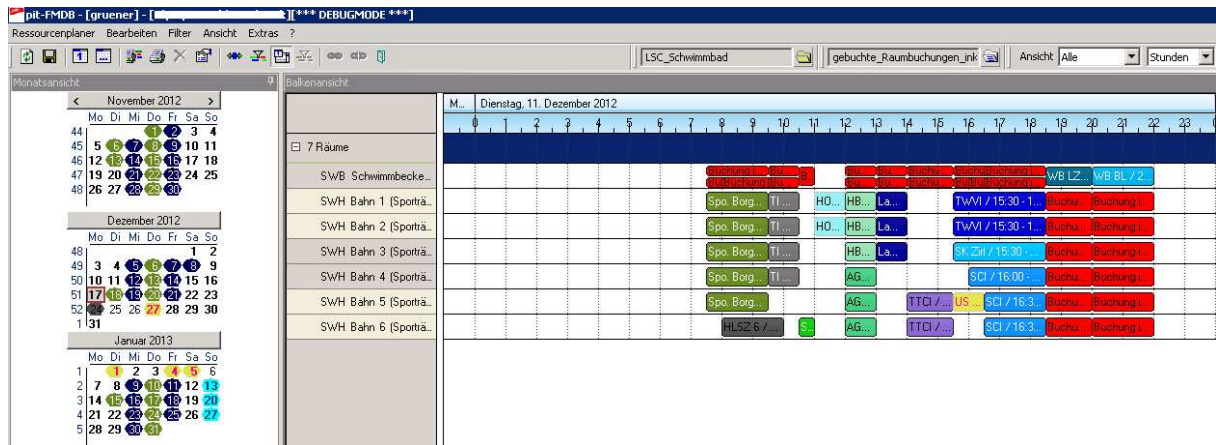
pit-FMDB - [gruener] - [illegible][*** DEBUGMODE ***]

Ressourcenplaner Bearbeiten Filter Ansicht Extras ?

LSC_Schwimmbad
gebuchte_Raumbuchungen_ink
Ansicht Alle
Stunden

Monatsansicht

November 2012

| | Mo | Di | Mi | Do | Fr | Sa | So |
|---|---|---|---|---|---|---|---|
| 44 | | | | 1 | 2 | 3 | 4 |
| 45 | 5 | 6 | 7 | 8 | 9 | 10 | 11 |
| 46 | 12 | 13 | 14 | 15 | 16 | 17 | 18 |
| 47 | 19 | 20 | 21 | 22 | 23 | 24 | 25 |
| 48 | 26 | 27 | 28 | 29 | 30 | | |

Dezember 2012

| | Mo | Di | Mi | Do | Fr | Sa | So |
|---|---|---|---|---|---|---|---|
| 48 | | | | | | 1 | 2 |
| 49 | 3 | 4 | 5 | 6 | 7 | 8 | 9 |
| 50 | 10 | 11 | 12 | 13 | 14 | 15 | 16 |
| 51 | 17 | 18 | 19 | 20 | 21 | 22 | 23 |
| 52 | 24 | 25 | 26 | 27 | 28 | 29 | 30 |
| 1 | 31 | | | | | | |

Januar 2013

| | Mo | Di | Mi | Do | Fr | Sa | So |
|---|---|---|---|---|---|---|---|
| 1 | | 1 | 2 | 3 | 4 | 5 | 6 |
| 2 | 7 | 8 | 9 | 10 | 11 | 12 | 13 |
| 3 | 14 | 15 | 16 | 17 | 18 | 19 | 20 |
| 4 | 21 | 22 | 23 | 24 | 25 | 26 | 27 |
| 5 | 28 | 29 | 30 | 31 | | | |

Balkenansicht

M... Dienstag, 11. Dezember 2012

0 1 2 3 4 5 6 7 8 9 10 11 12 13 14 15 16 17 18 19 20 21 22 23

7 Räume
SWB Schwimmbecke... Buchung i... Bu... B Bu... Bu... Buchu... Buchung Buchung i... WB LZ... WB BL / 2...
SWH Bahn 1 (Sporträ... Spo. Borg... TI ... HO... HB... La... TWVI / 15:30 - 1... Buchu... Buchung i...
SWH Bahn 2 (Sporträ... Spo. Borg... TI ... HO... HB... La... TWVI / 15:30 - 1... Buchu... Buchung i...
SWH Bahn 3 (Sporträ... Spo. Borg... TI ... HB... La... St. Zirl / 15:30 - ... Buchu... Buchung i...
SWH Bahn 4 (Sporträ... Spo. Borg... TI ... AG... SCI / 16:00 - ... Buchu... Buchung i...
SWH Bahn 5 (Sporträ... Spo. Borg... AG... TTCI /... US ... SCI / 16:3... Buchu... Buchung i...
SWH Bahn 6 (Sporträ... HLSZ 6 /... S... AG... TTCI /... SCI / 16:3... Buchu... Buchung i...